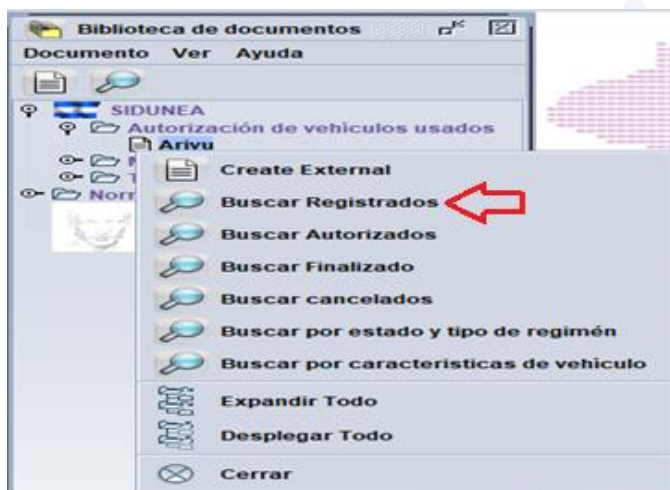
Biblioteca de documentos

Documento Ver Ayuda

SIDUNEA
Autorización de vehiculos usados
Arivu
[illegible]
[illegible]
Norr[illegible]

Create External
Buscar Registrados
Buscar Autorizados
Buscar Finalizado
Buscar cancelados
Buscar por estado y tipo de regimén
Buscar por caracteristicas de vehiculo
Expandir Todo
Desplegar Todo
Cerrar